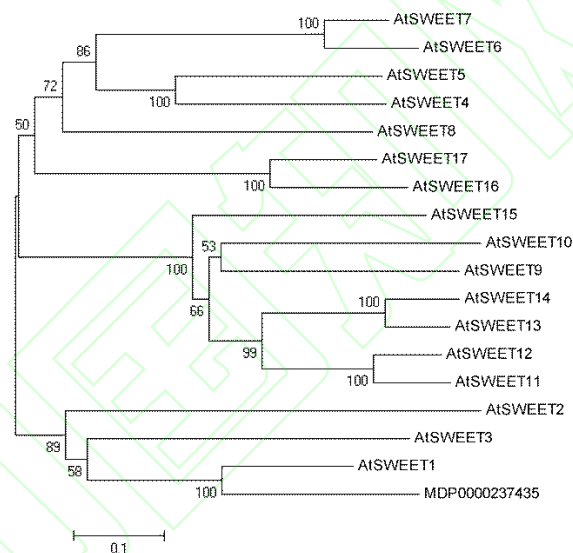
100
AtSWEET7
AtSWEET6
86
AtSWEET5
72
100
AtSWEET4
AtSWEET8
50
AtSWEET17
100
AtSWEET16
AtSWEET15
53
AtSWEET10
100
AtSWEET9
100
AtSWEET14
66
AtSWEET13
99
AtSWEET12
100
AtSWEET11
AtSWEET2
89
AtSWEET3
58
AtSWEET1
100
MDP0000237435
0.1